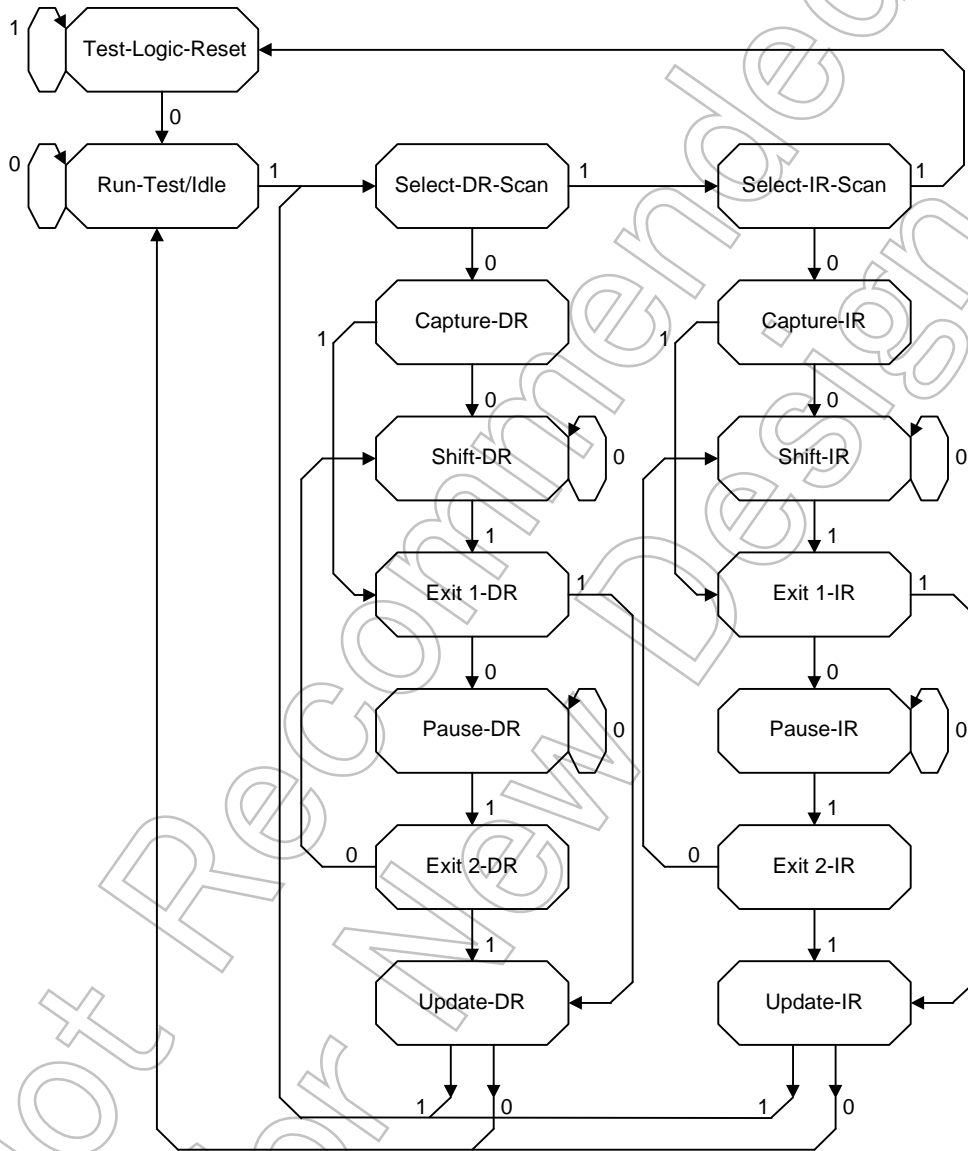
1
Test-Logic-Reset
0
0
Run-Test/Idle
1
Select-DR-Scan
1
Select-IR-Scan
1
0
0
1
Capture-DR
1
Capture-IR
0
0
Shift-DR
0
Shift-IR
0
1
1
Exit 1-DR
1
Exit 1-IR
1
0
0
Pause-DR
0
Pause-IR
0
1
1
0
Exit 2-DR
0
Exit 2-IR
1
1
Update-DR
Update-IR
1
0
1
0

Not Recommended for New Design